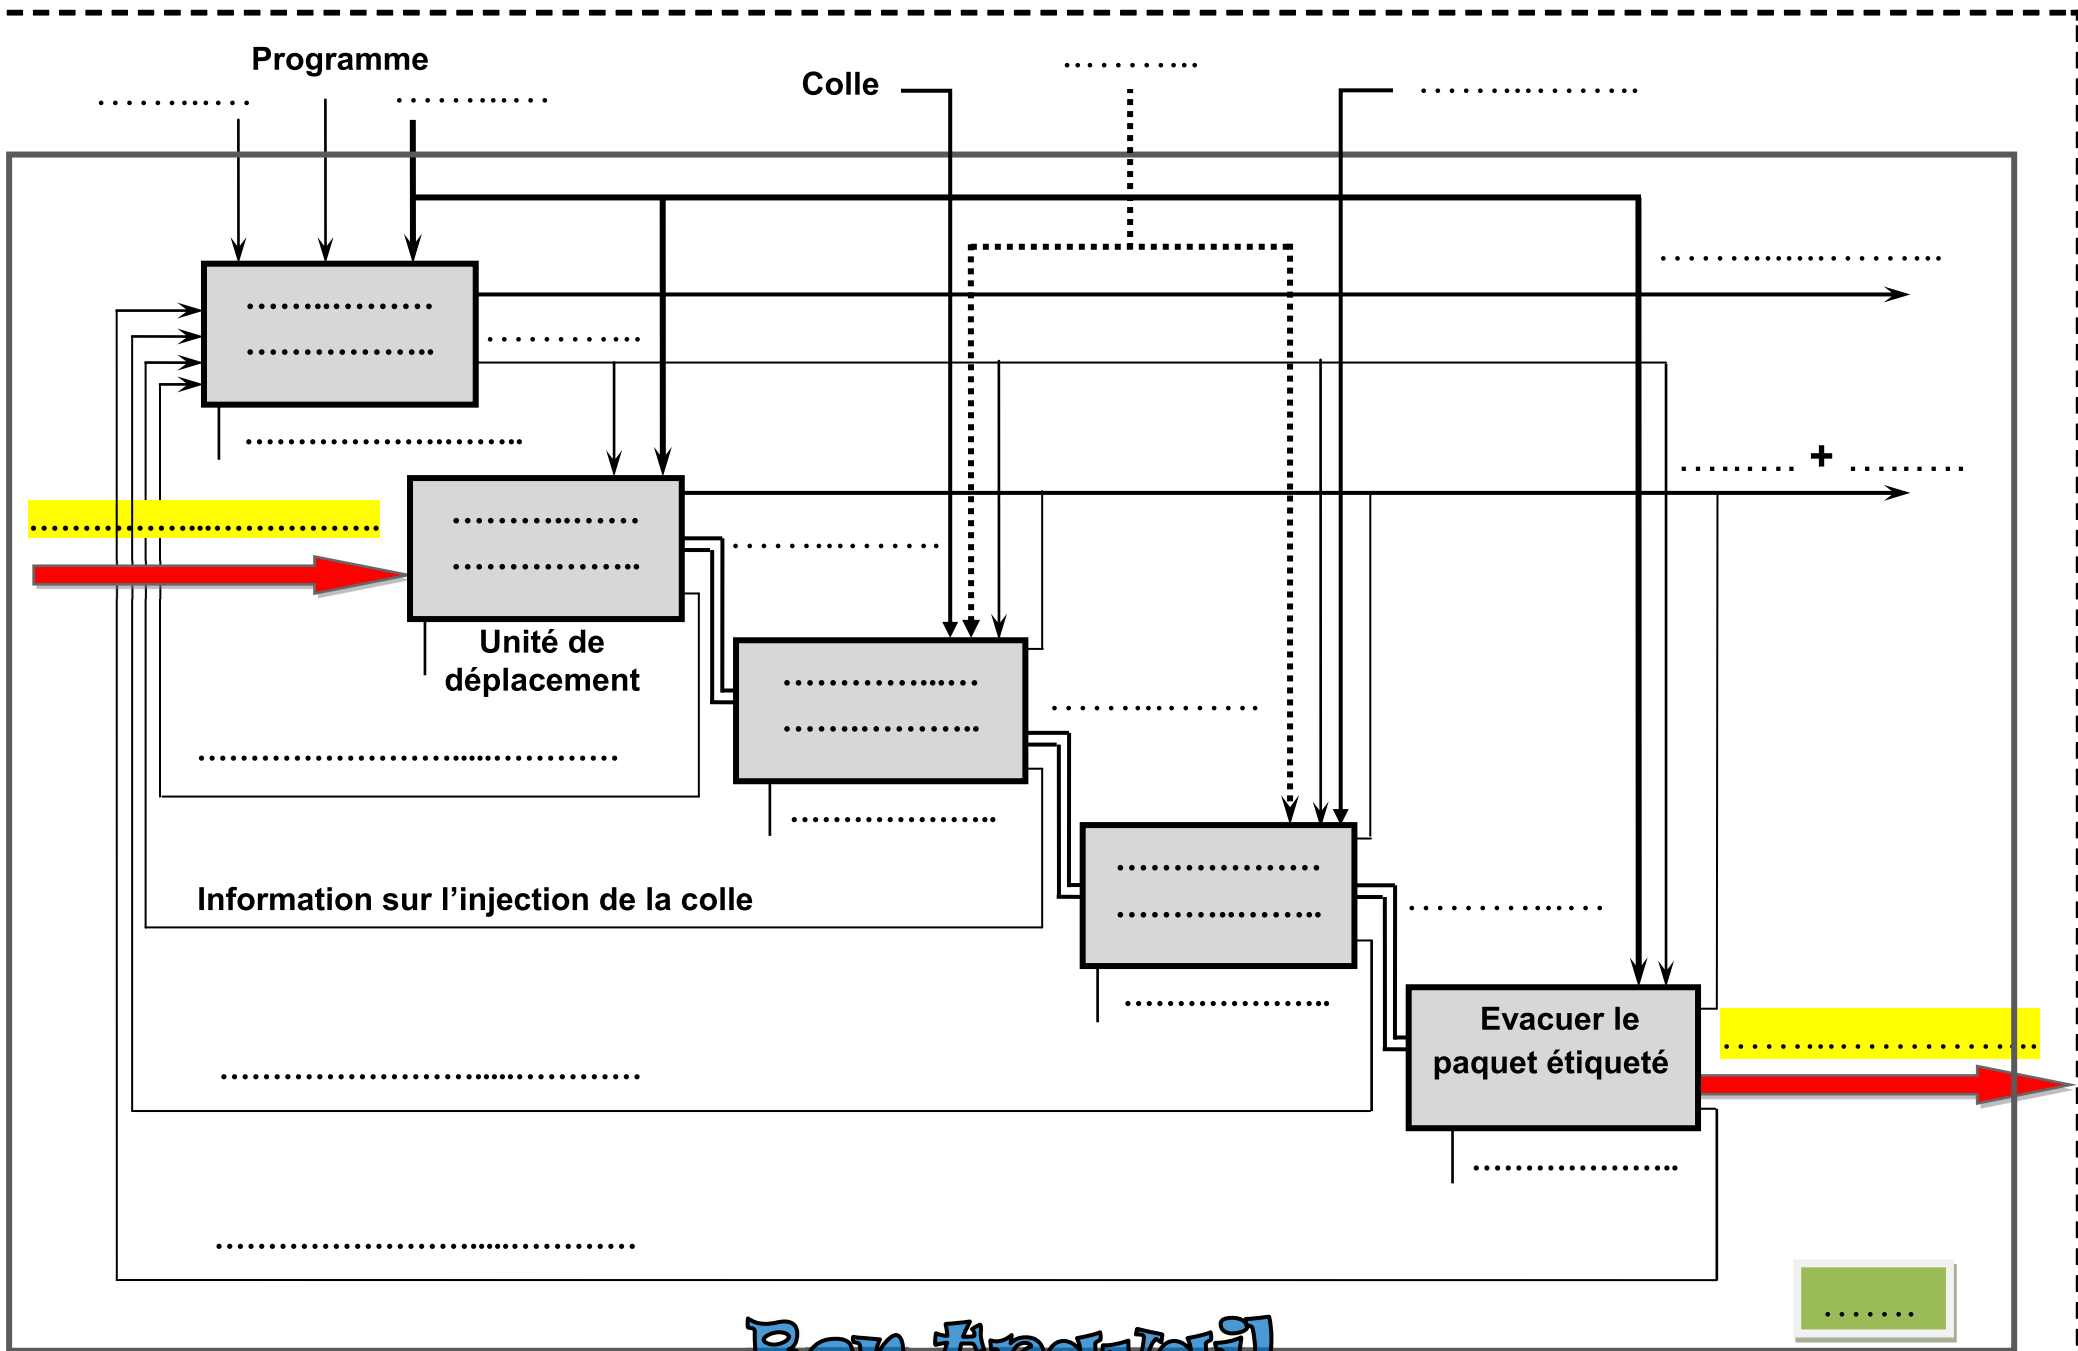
Programme

………….. …………..

Colle …………

……………….

……………….
……………….

…………

…………………………

………………………

……… + ………

………………………

……………….
……………….

Unité de déplacement

…………………………………………

……………….
……………….

…………………

……………….

……………….
……………….

…………………

Information sur l'injection de la colle

…………….

…………………

…………………………………………

Evacuer le paquet étiqueté

…………………………

…………………

…………………………………………

…….

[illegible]